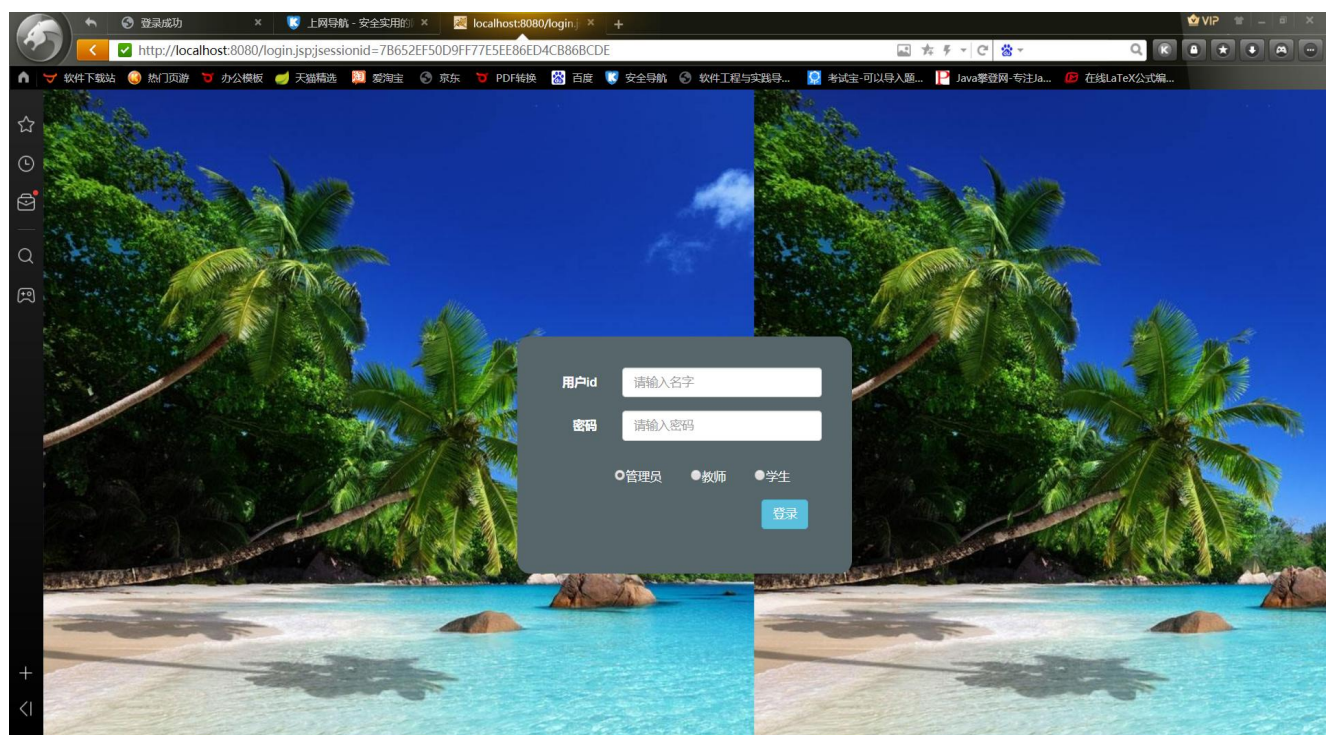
登录成功 ×
上网导航 - 安全实用的 ×
localhost:8080/login.j ×
+
VIP

http://localhost:8080/login.jsp;jsessionid=7B652EF50D9FF77E5EE86ED4CB86BCDE

软件下载站 热门页游 办公模板 天猫精选 爱淘宝 京东 PDF转换 百度 安全导航 软件工程与实践导... 考试宝-可以导入题... Java攀登网-专注Ja... 在线LaTeX公式编...

用户id 请输入名字
密码 请输入密码
管理员 教师 学生
登录